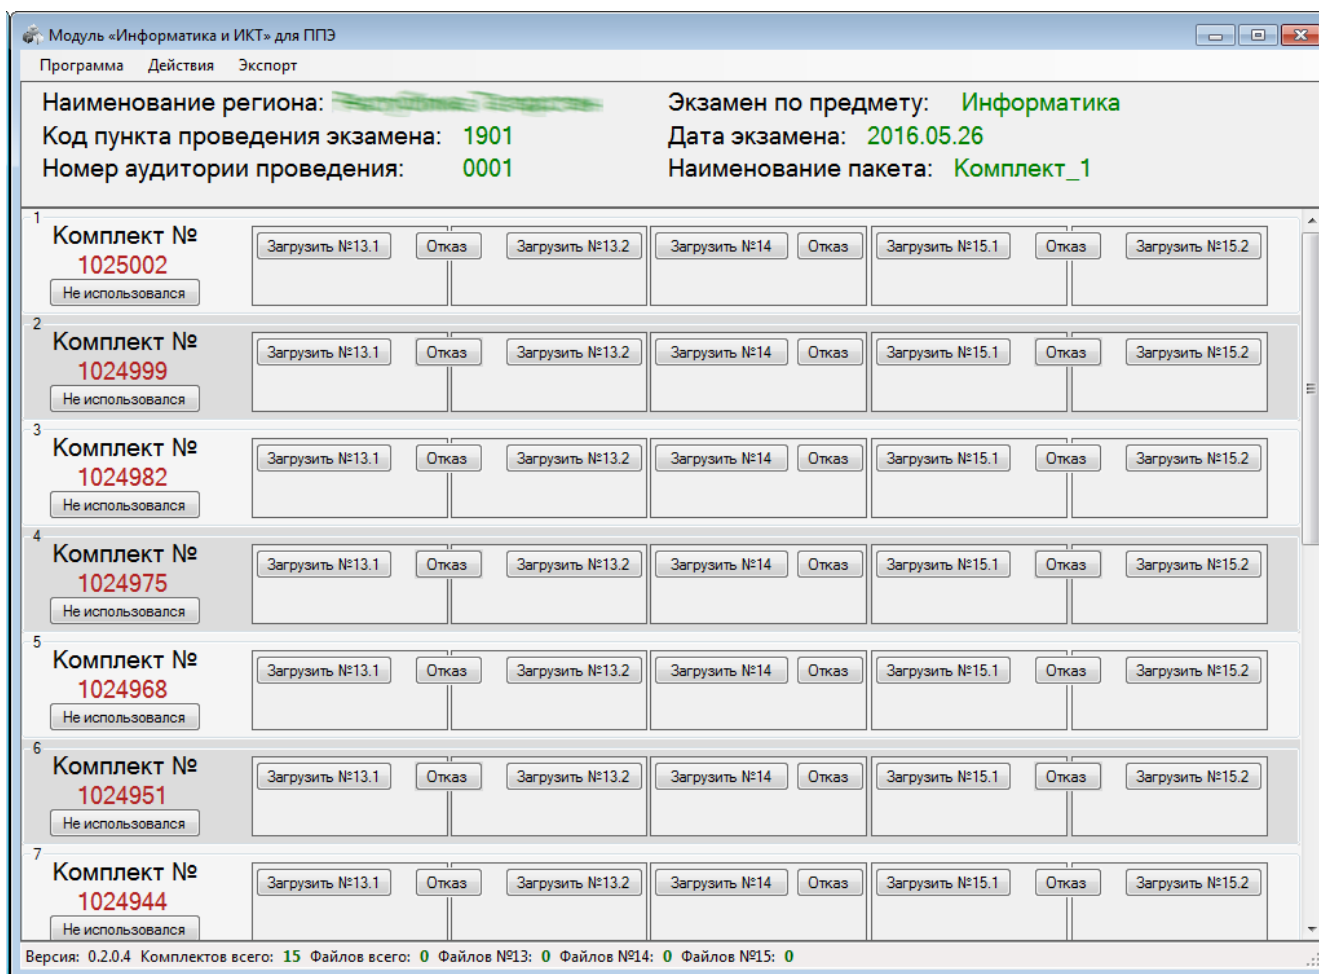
Модуль «Информатика и ИКТ» для ППЭ

Программа Действия Экспорт

Наименование региона: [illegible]
Код пункта проведения экзамена: 1901
Номер аудитории проведения: 0001

Экзамен по предмету: Информатика
Дата экзамена: 2016.05.26
Наименование пакета: Комплект_1

1
Комплект №
1025002
Не использовался
Загрузить №13.1 Отказ Загрузить №13.2 Загрузить №14 Отказ Загрузить №15.1 Отказ Загрузить №15.2

2
Комплект №
1024999
Не использовался
Загрузить №13.1 Отказ Загрузить №13.2 Загрузить №14 Отказ Загрузить №15.1 Отказ Загрузить №15.2

3
Комплект №
1024982
Не использовался
Загрузить №13.1 Отказ Загрузить №13.2 Загрузить №14 Отказ Загрузить №15.1 Отказ Загрузить №15.2

4
Комплект №
1024975
Не использовался
Загрузить №13.1 Отказ Загрузить №13.2 Загрузить №14 Отказ Загрузить №15.1 Отказ Загрузить №15.2

5
Комплект №
1024968
Не использовался
Загрузить №13.1 Отказ Загрузить №13.2 Загрузить №14 Отказ Загрузить №15.1 Отказ Загрузить №15.2

6
Комплект №
1024951
Не использовался
Загрузить №13.1 Отказ Загрузить №13.2 Загрузить №14 Отказ Загрузить №15.1 Отказ Загрузить №15.2

7
Комплект №
1024944
Не использовался
Загрузить №13.1 Отказ Загрузить №13.2 Загрузить №14 Отказ Загрузить №15.1 Отказ Загрузить №15.2

Версия: 0.2.0.4 Комплектов всего: 15 Файлов всего: 0 Файлов №13: 0 Файлов №14: 0 Файлов №15: 0